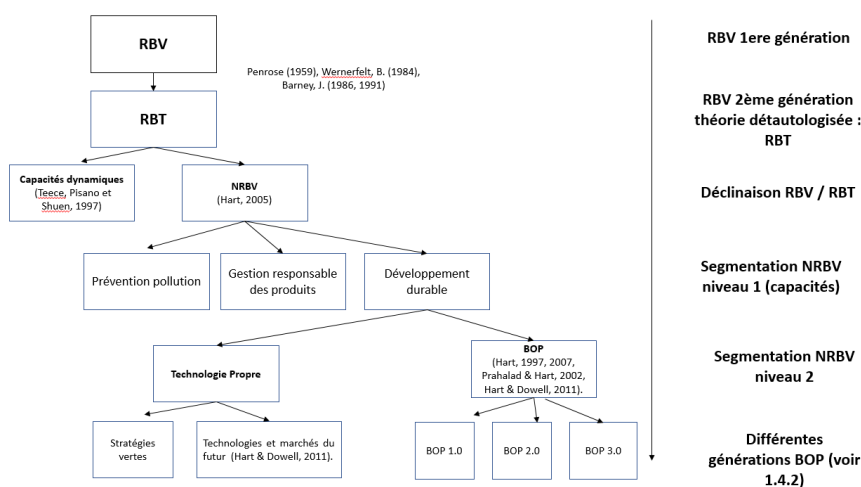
RBV

Penrose (1959), Wernerfelt, B. (1984), Barney, J. (1986, 1991)

RBT

Capacités dynamiques (Teece, Pisano et Shuen, 1997)

NRBV (Hart, 2005)

Prévention pollution

Gestion responsable des produits

Développement durable

Technologie Propre

BOP (Hart, 1997, 2007, Prahalad & Hart, 2002, Hart & Dowell, 2011).

Stratégies vertes

Technologies et marchés du futur (Hart & Dowell, 2011).

BOP 1.0

BOP 2.0

BOP 3.0

RBV 1ere génération

RBV 2ème génération théorie détautologisée : RBT

Déclinaison RBV / RBT

Segmentation NRBV niveau 1 (capacités)

Segmentation NRBV niveau 2

Différentes générations BOP (voir 1.4.2)